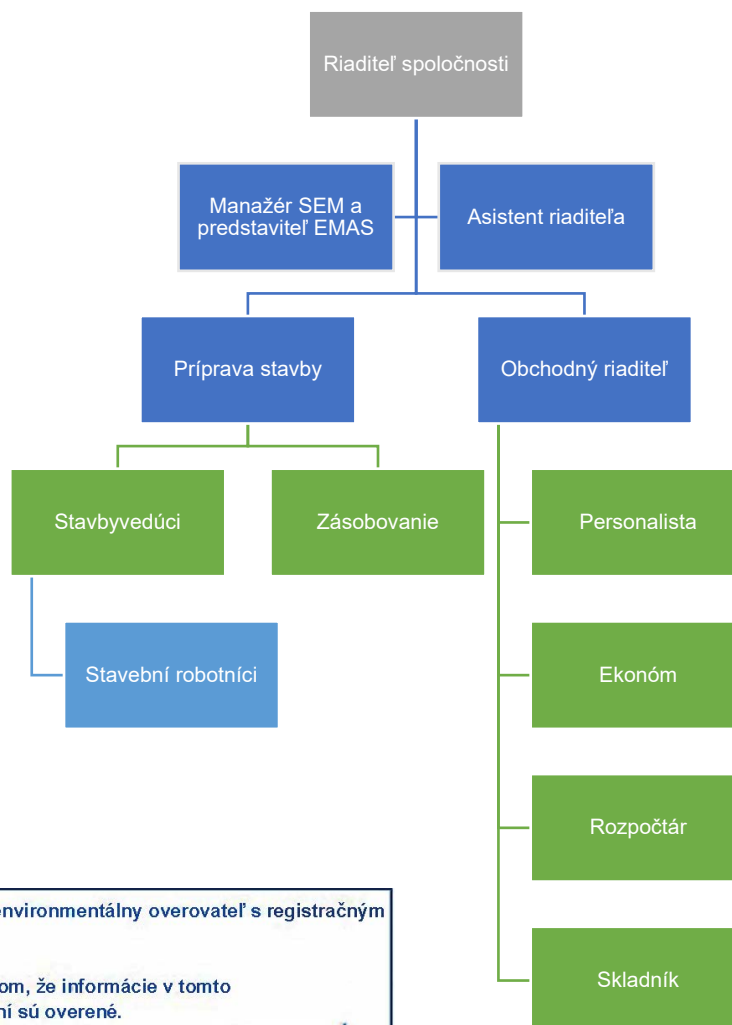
Riaditeľ spoločnosti

Manažér SEM a predstaviteľ EMAS

Asistent riaditeľa

Príprava stavby

Obchodný riaditeľ

Stavbyvedúci

Zásobovanie

Personalista

Stavební robotníci

Ekonóm

Rozpočtár

Skladník

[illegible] environmentálny overovateľ s registračným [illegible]

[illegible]om, že informácie v tomto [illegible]ní sú overené.